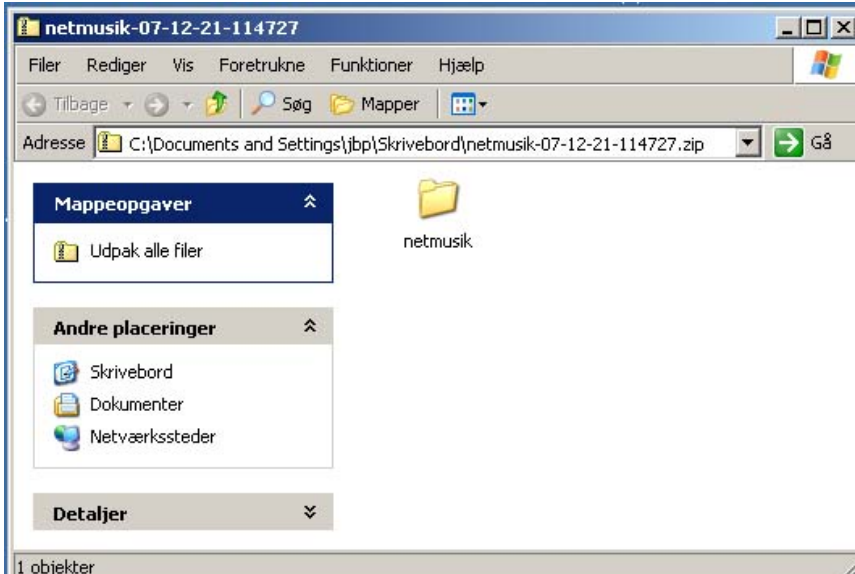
netmusik-07-12-21-114727

Filer Rediger Vis Foretrukne Funktioner Hjælp

Tilbage Søg Mapper

Adresse C:\Documents and Settings\jbp\Skrivebord\netmusik-07-12-21-114727.zip Gå

Mappeopgaver

Udpak alle filer

Andre placeringer

Skrivebord
Dokumenter
Netværkssteder

Detaljer

netmusik

1 objekter